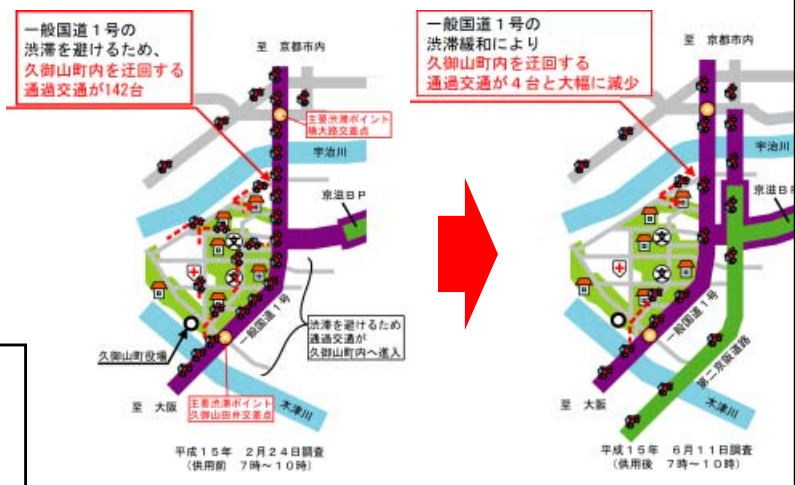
一般国道１号の渋滞を避けるため、久御山町内を迂回する通過交通が142台

至　京都市内

主要渋滞ポイント
楠大路交差点

宇治川

京滋ＢＰ

一般国道１号

渋滞を避けるため通過交通が久御山町内へ進入

久御山町役場

至　大阪

主要渋滞ポイント
久御山田井交差点

木津川

平成１５年　２月２４日調査
（供用前　７時～１０時）

一般国道１号の渋滞緩和により久御山町内を迂回する通過交通が４台と大幅に減少

至　京都市内

宇治川

京滋ＢＰ

一般国道１号

第二京阪道路

至　大阪

木津川

平成１５年　６月１１日調査
（供用後　７時～１０時）